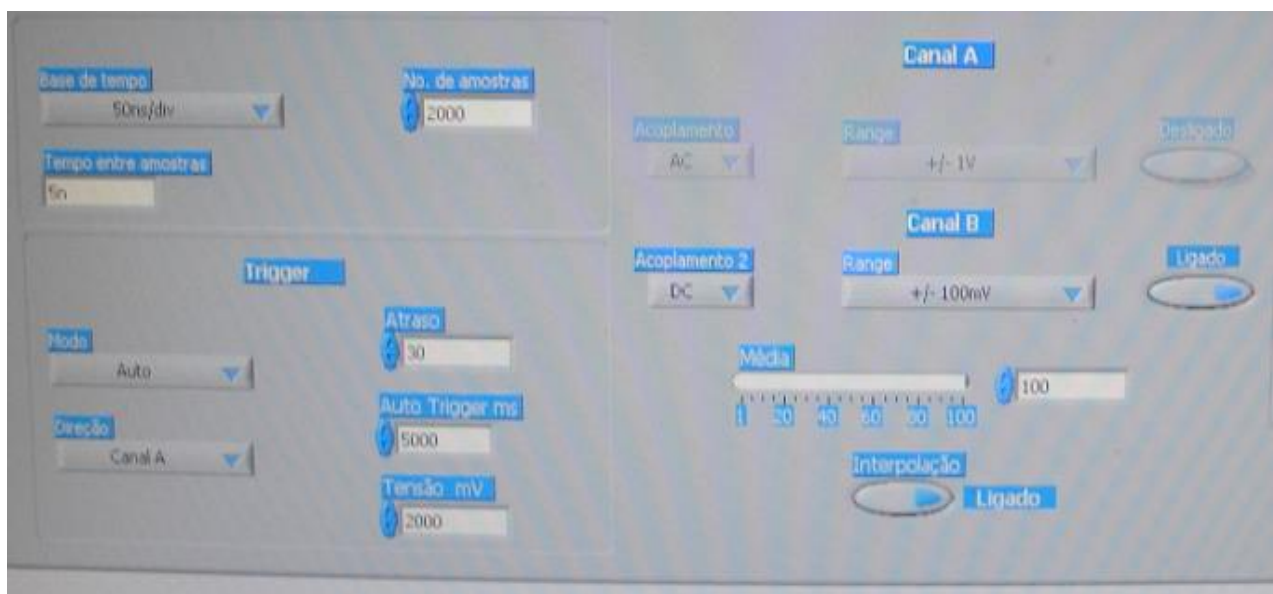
Base de tempo
50ns/div

No. de amostras
2000

Tempo entre amostras
5n

Trigger

Modo
Auto

Atraso
30

Direção
Canal A

Auto Trigger ms
5000

Tensão mV
2000

Canal A

Acoplamento
AC

Range
+/- 1V

Desligado

Canal B

Acoplamento 2
DC

Range
+/- 100mV

Ligado

Média
1 20 40 60 80 100
100

Interpolação
Ligado